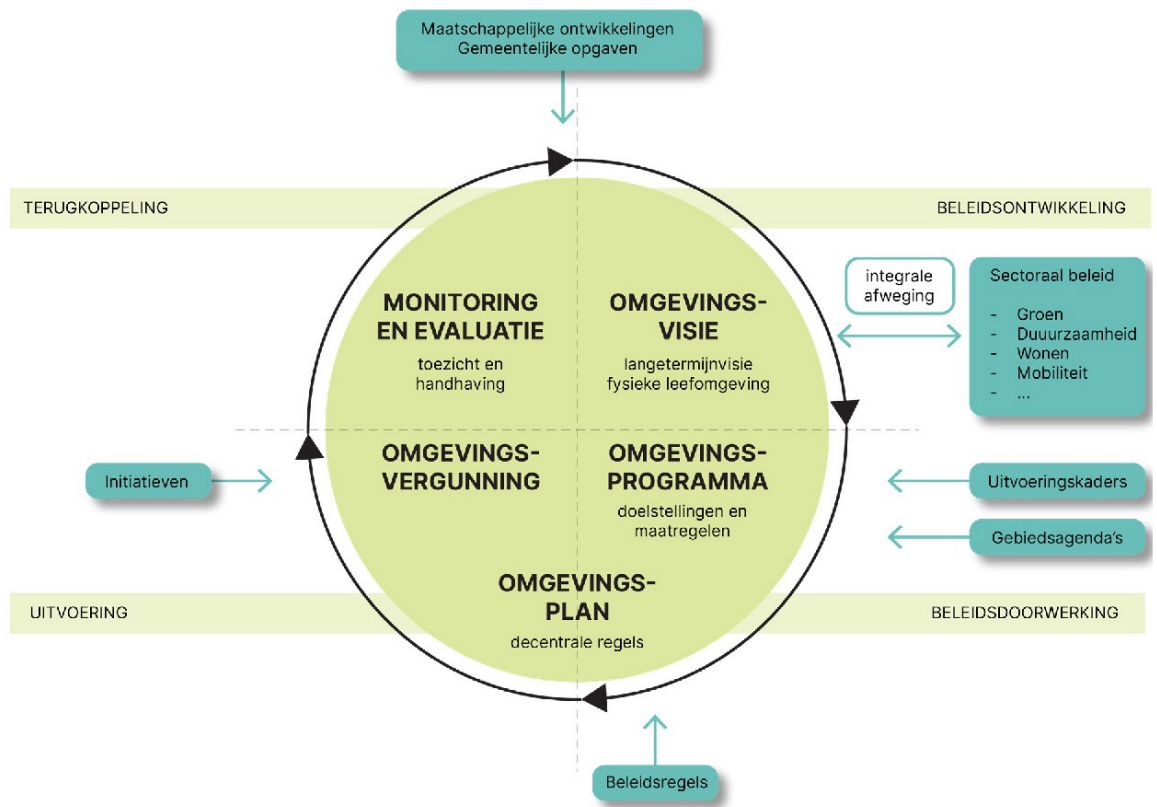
Maatschappelijke ontwikkelingen
Gemeentelijke opgaven

TERUGKOPPELING

BELEIDSONTWIKKELING

integrale afweging

Sectoraal beleid

- Groen
- Duuurzaamheid
- Wonen
- Mobiliteit
- ...

MONITORING EN EVALUATIE

toezicht en handhaving

OMGEVINGS-VISIE

langetermijnvisie fysieke leefomgeving

Initiatieven

OMGEVINGS-VERGUNNING

OMGEVINGS-PROGRAMMA

doelstellingen en maatregelen

Uitvoeringskaders

Gebiedsagenda's

UITVOERING

OMGEVINGS-PLAN

decentrale regels

BELEIDSDOORWERKING

Beleidsregels